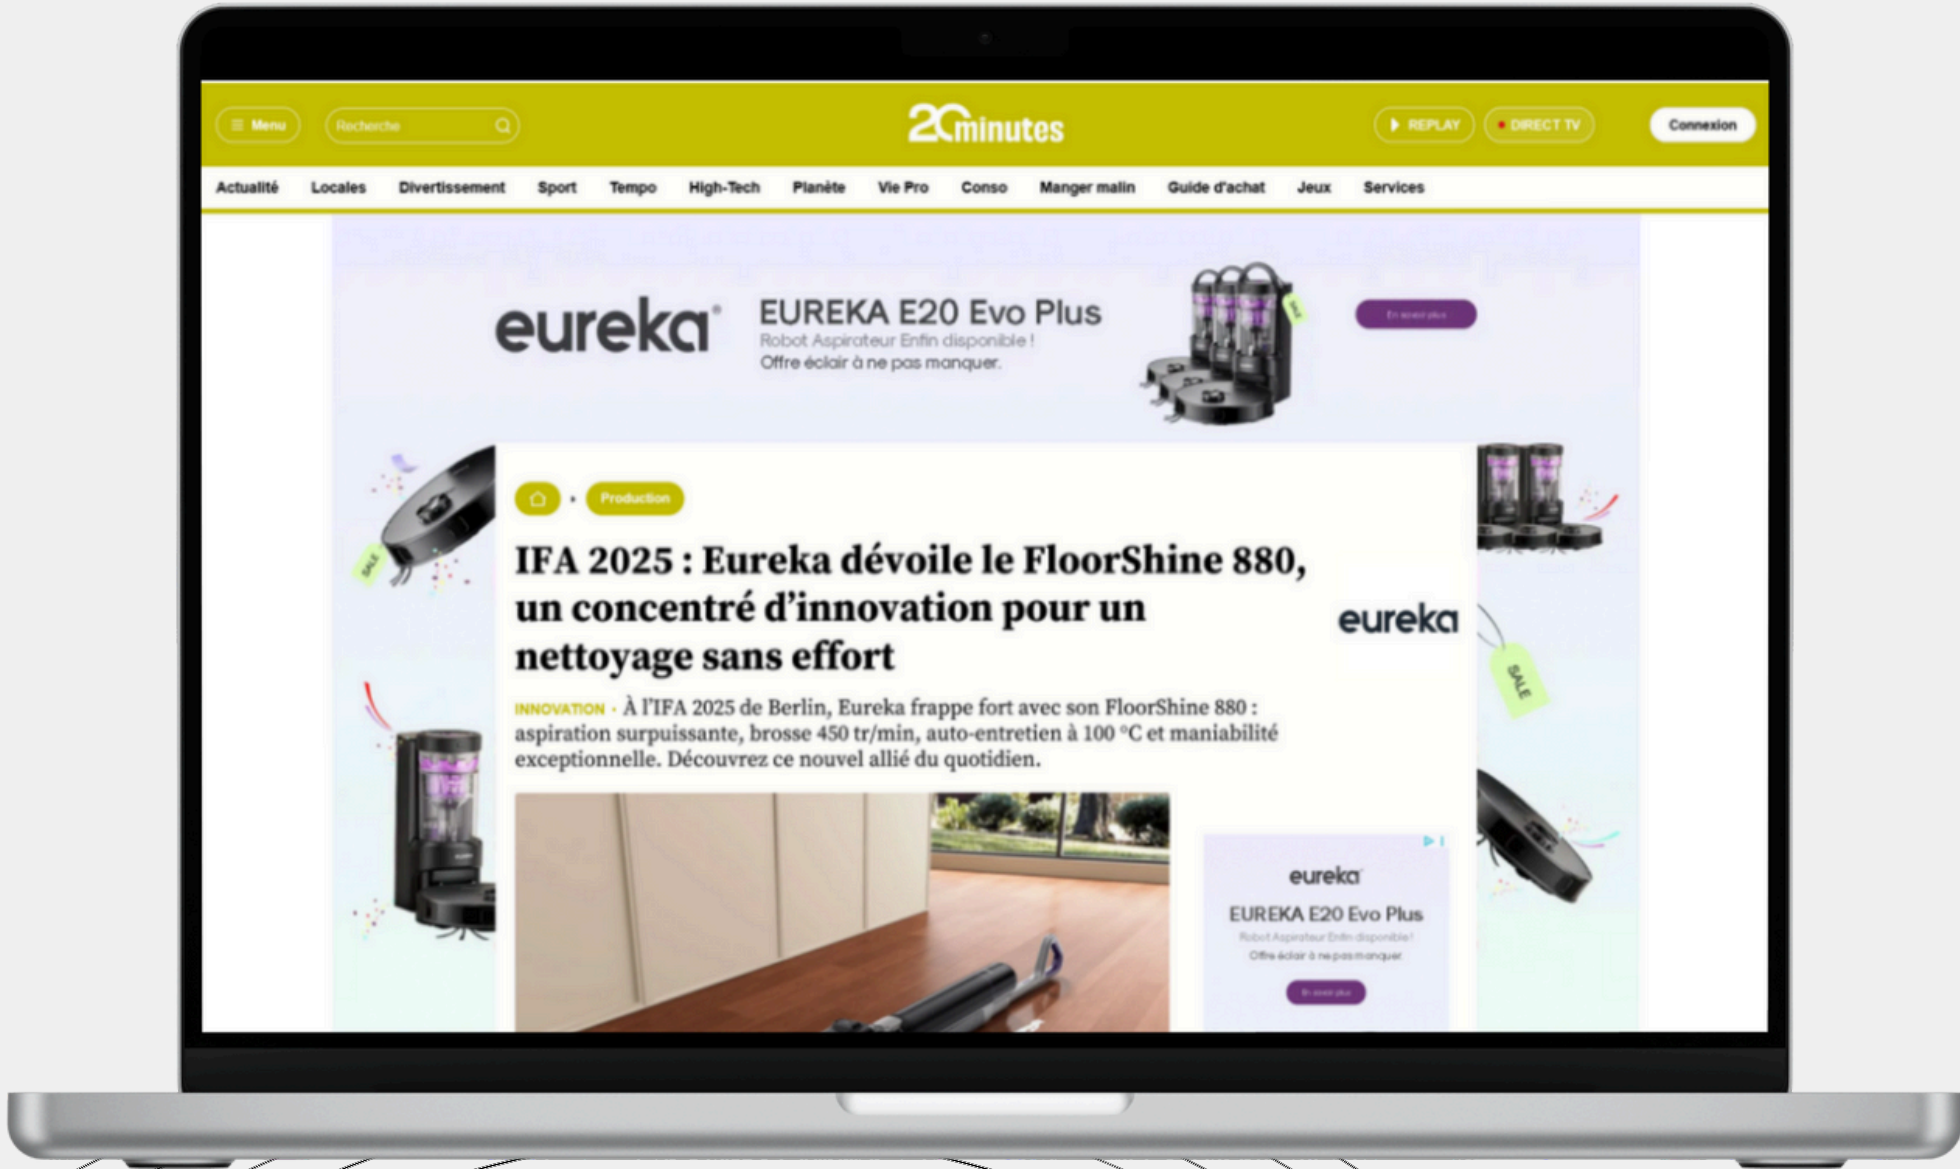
Menu

Recherche

20minutes

REPLAY

DIRECT TV

Connexion

Actualité Locales Divertissement Sport Tempo High-Tech Planète Vie Pro Conso Manger malin Guide d'achat Jeux Services

eureka

EUREKA E20 Evo Plus

Robot Aspirateur Enfin disponible !

Offre éclair à ne pas manquer.

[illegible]

SALE

Production

IFA 2025 : Eureka dévoile le FloorShine 880, un concentré d'innovation pour un nettoyage sans effort

eureka

SALE

INNOVATION · À l'IFA 2025 de Berlin, Eureka frappe fort avec son FloorShine 880 : aspiration surpuissante, brosse 450 tr/min, auto-entretien à 100 °C et maniabilité exceptionnelle. Découvrez ce nouvel allié du quotidien.

eureka

EUREKA E20 Evo Plus

Robot Aspirateur Enfin disponible !

Offre éclair à ne pas manquer

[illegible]